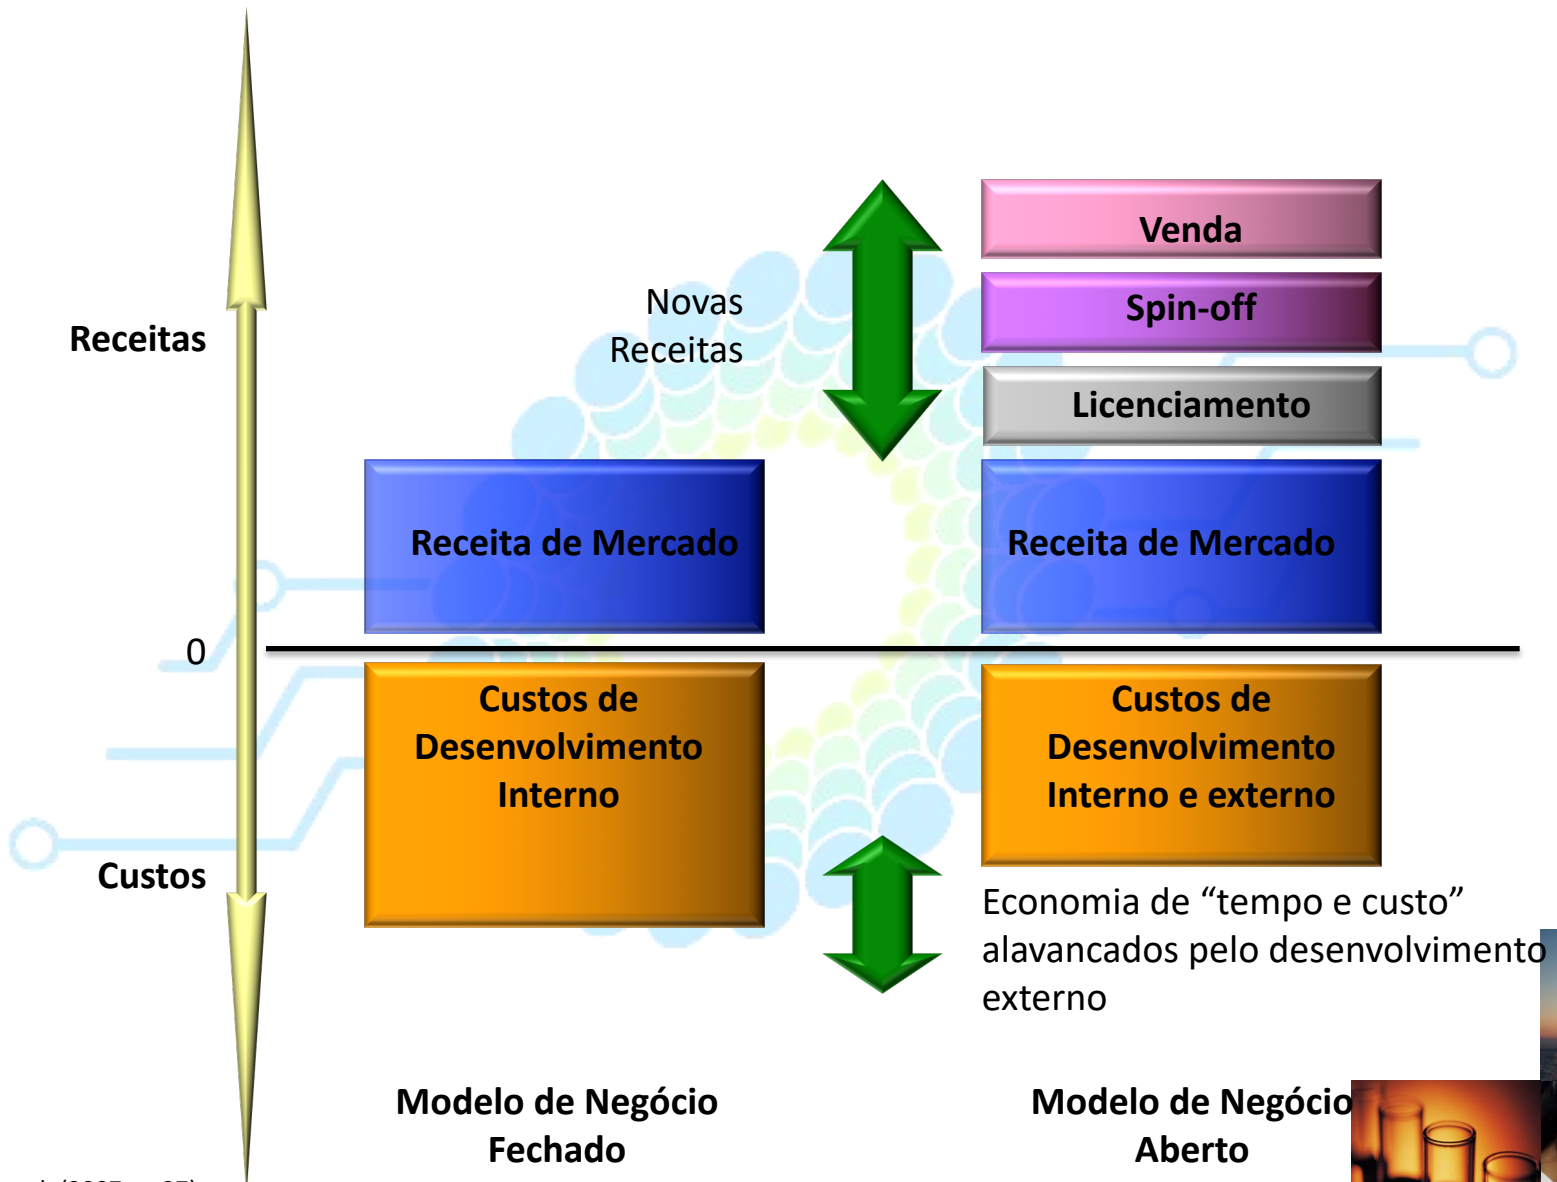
Receitas

Novas Receitas

Venda

Spin-off

Licenciamento

Receita de Mercado

Receita de Mercado

0

Custos de Desenvolvimento Interno

Custos de Desenvolvimento Interno e externo

Custos

Economia de “tempo e custo” alavancados pelo desenvolvimento externo

Modelo de Negócio Fechado

Modelo de Negócio Aberto

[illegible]